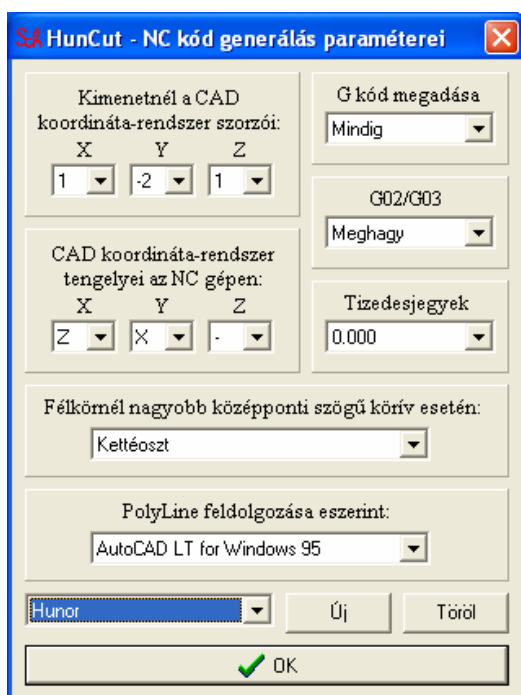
HunCut - NC kód generálás paraméterei

Kimenetnél a CAD koordináta-rendszer szorzói:
X Y Z
1 -2 1

G kód megadása
Mindig

G02/G03
Meghagy

CAD koordináta-rendszer tengelyei az NC gépen:
X Y Z
Z X -

Tizedesjegyek
0.000

Félkörnél nagyobb középponti szögű körív esetén:
Kettéoszt

PolyLine feldolgozása eszerint:
AutoCAD LT for Windows 95

Hunor
Új
Töröl
OK